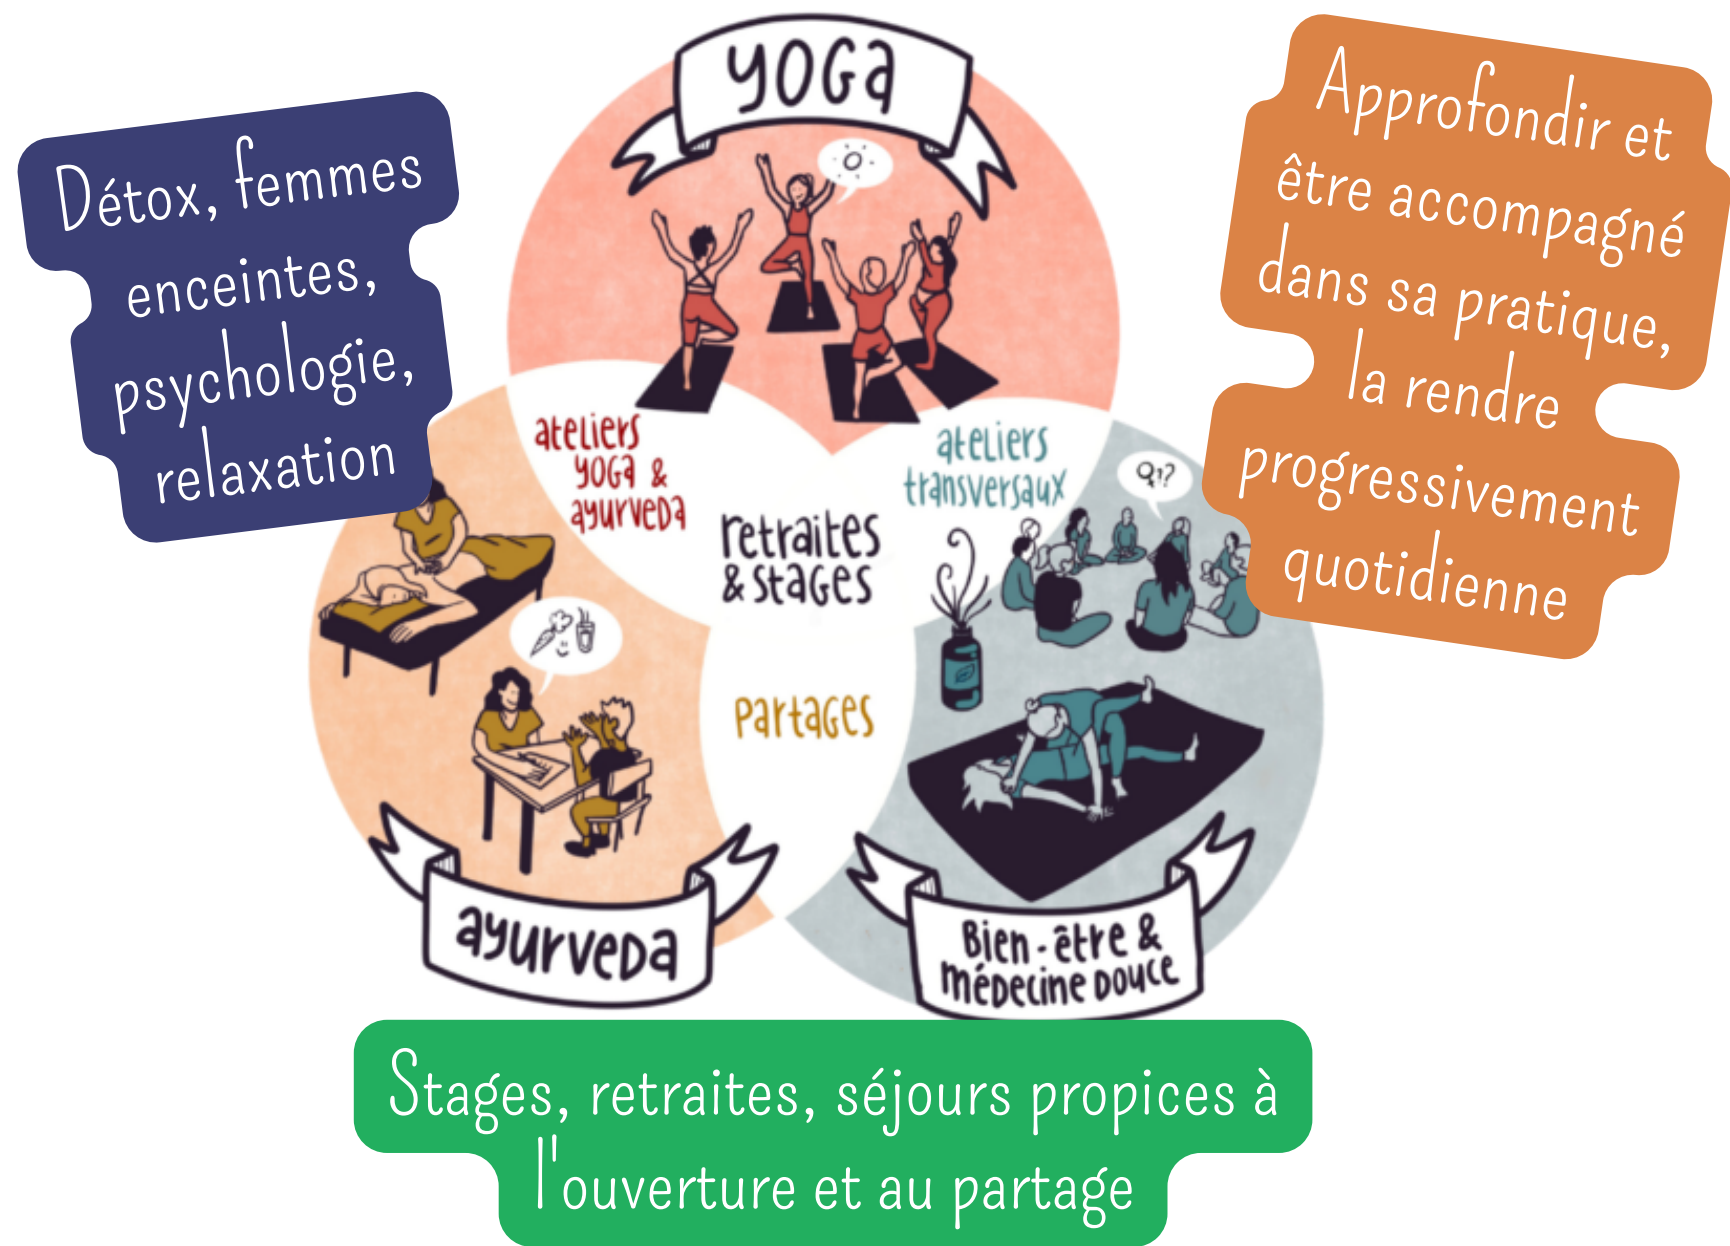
Détox, femmes enceintes, psychologie, relaxation

yoga

Approfondir et être accompagné dans sa pratique, la rendre progressivement quotidienne

ateliers yoga & ayurveda

ateliers transversaux

retraites & stages

partages

ayurveda

Bien-être & médecine douce

Stages, retraites, séjours propices à l'ouverture et au partage